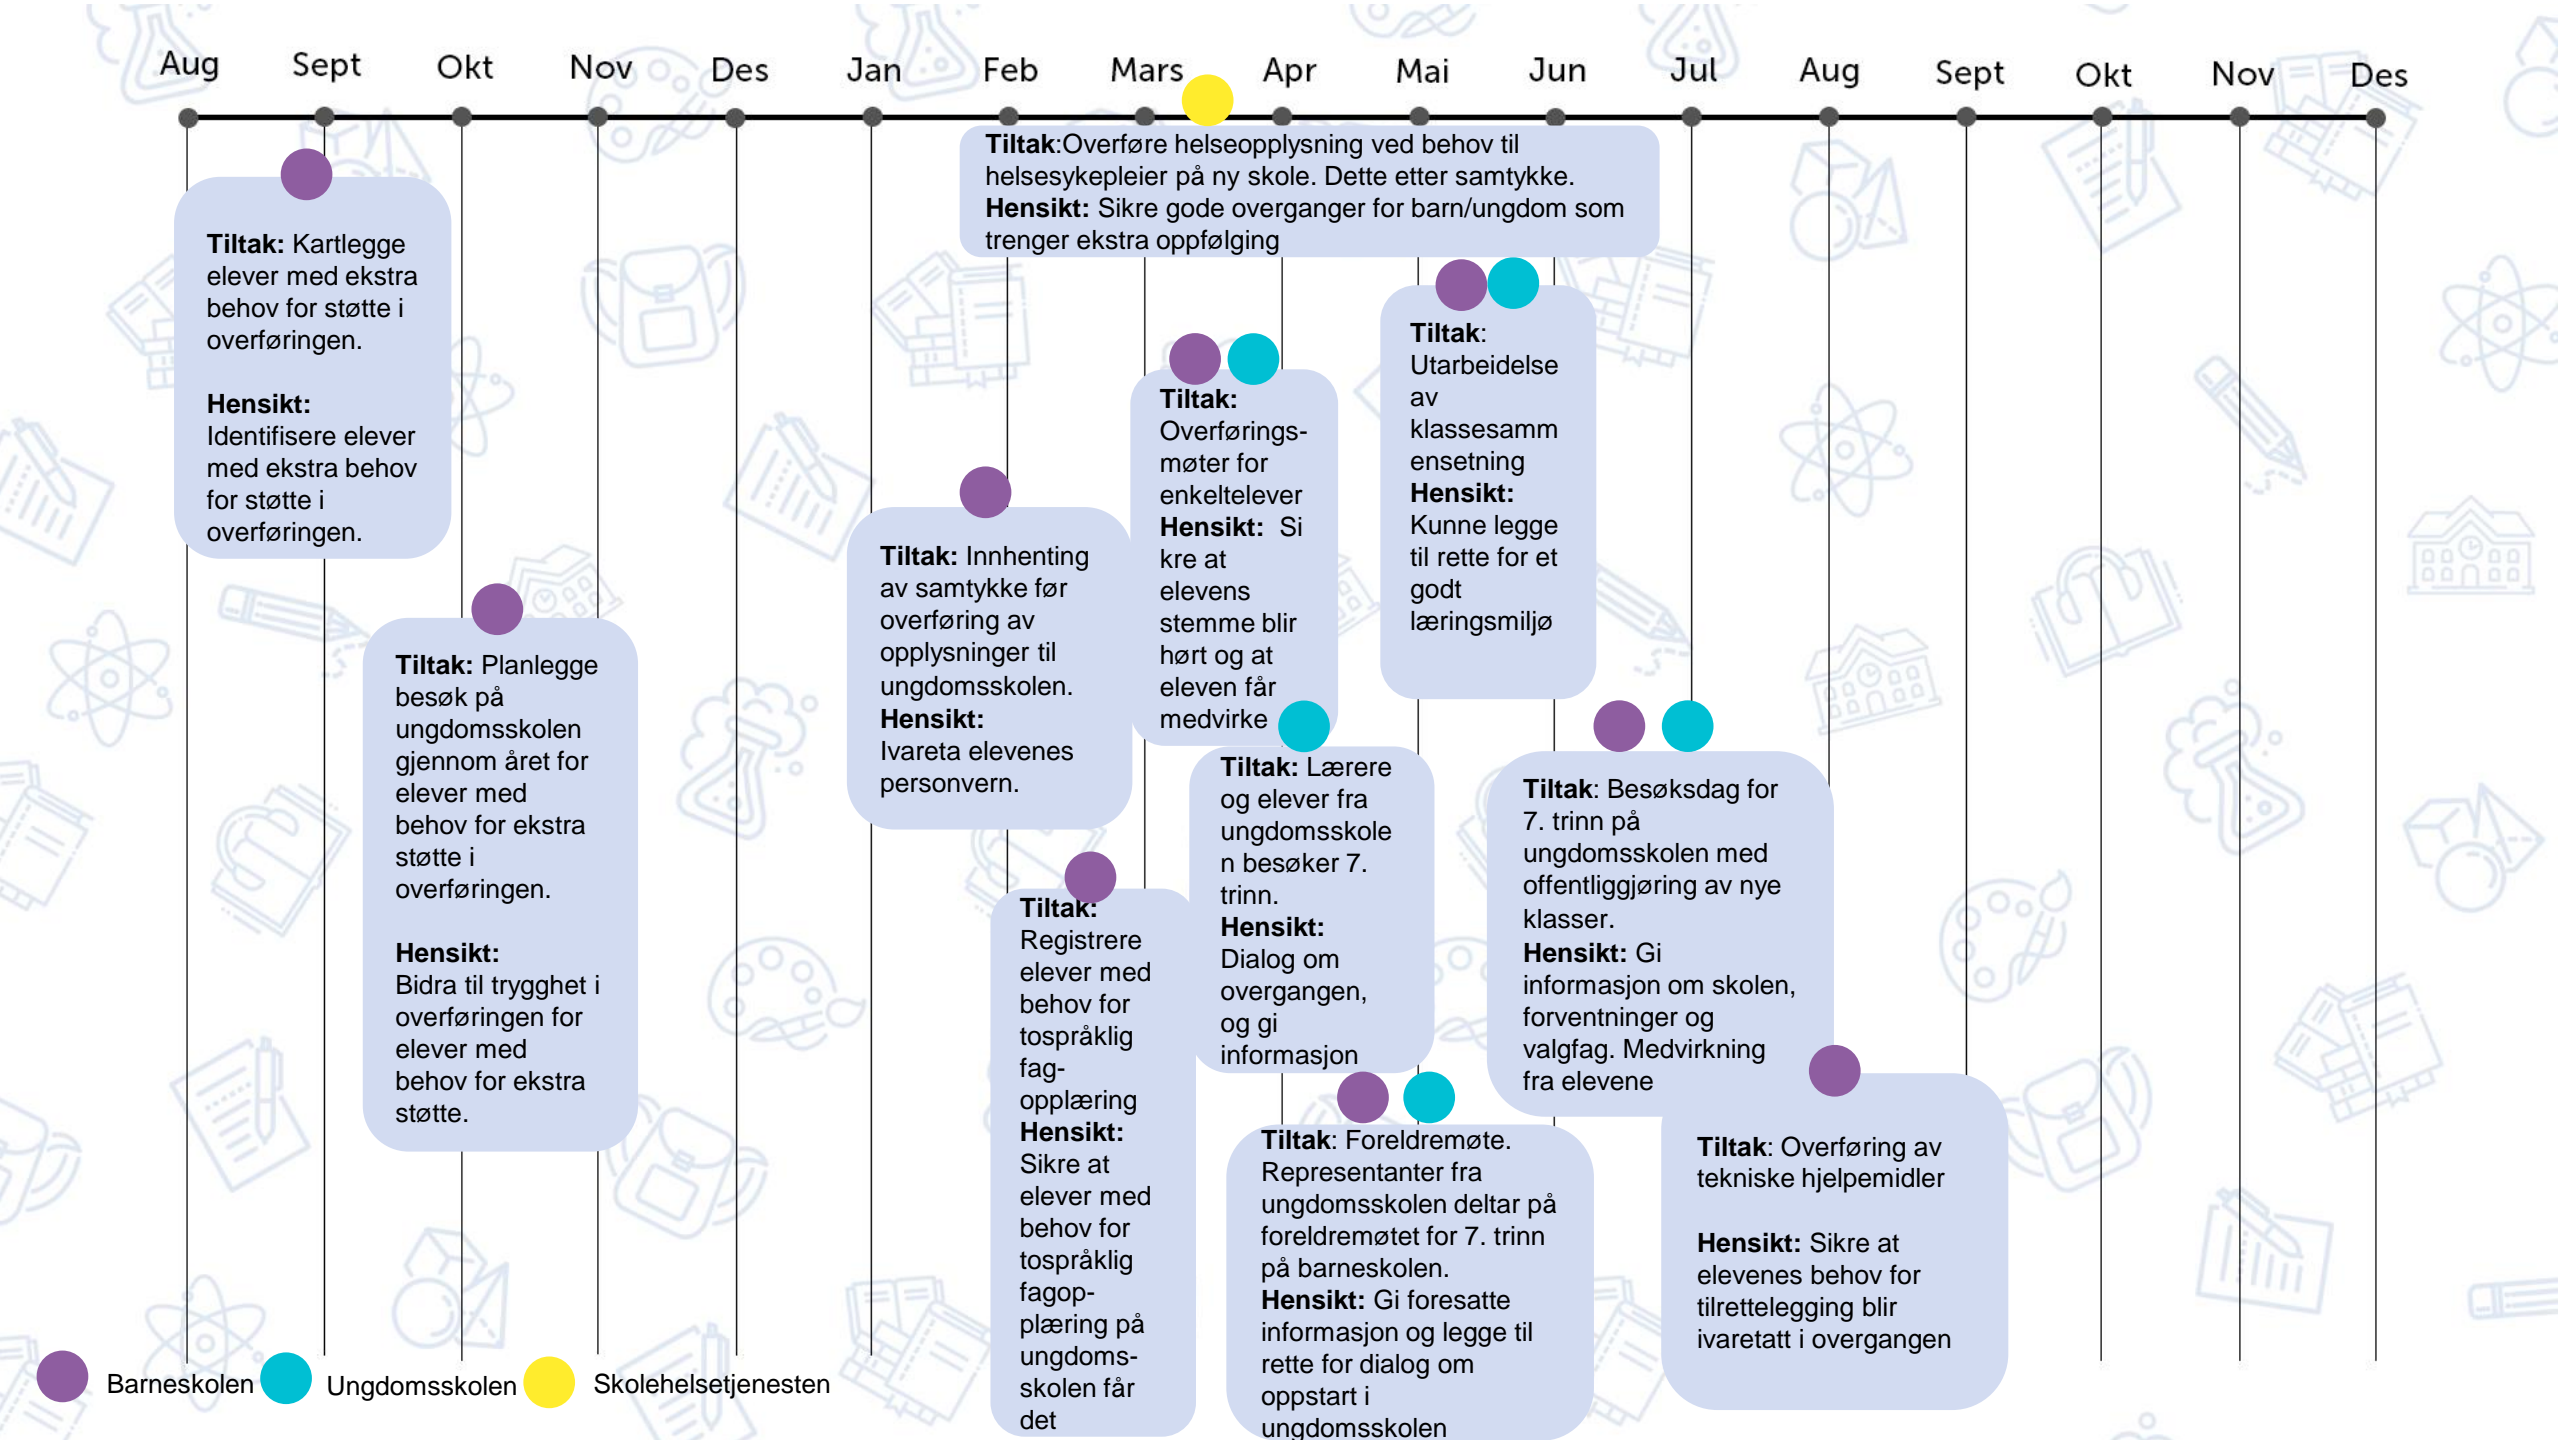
Aug Sept Okt Nov Des Jan Feb Mars Apr Mai Jun Jul Aug Sept Okt Nov Des

**Tiltak**:Overføre helseopplysning ved behov til helsesykepleier på ny skole. Dette etter samtykke.
**Hensikt:** Sikre gode overganger for barn/ungdom som trenger ekstra oppfølging

**Tiltak:** Kartlegge elever med ekstra behov for støtte i overføringen.

**Hensikt:** Identifisere elever med ekstra behov for støtte i overføringen.

**Tiltak:** Planlegge besøk på ungdomsskolen gjennom året for elever med behov for ekstra støtte i overføringen.

**Hensikt:** Bidra til trygghet i overføringen for elever med behov for ekstra støtte.

**Tiltak:** Innhenting av samtykke før overføring av opplysninger til ungdomsskolen.
**Hensikt:** Ivareta elevenes personvern.

**Tiltak:** Registrere elever med behov for tospråklig fag-opplæring
**Hensikt:** Sikre at elever med behov for tospråklig fagop-plæring på ungdoms-skolen får det

**Tiltak:** Overførings-møter for enkeltelever
**Hensikt:** Si kre at elevens stemme blir hørt og at eleven får medvirke

**Tiltak:** Utarbeidelse av klassesamm ensetning
**Hensikt:** Kunne legge til rette for et godt læringsmiljø

**Tiltak:** Lærere og elever fra ungdomsskole n besøker 7. trinn.
**Hensikt:** Dialog om overgangen, og gi informasjon

**Tiltak**: Besøksdag for 7. trinn på ungdomsskolen med offentliggjøring av nye klasser.
**Hensikt:** Gi informasjon om skolen, forventninger og valgfag. Medvirkning fra elevene

**Tiltak**: Foreldremøte. Representanter fra ungdomsskolen deltar på foreldremøtet for 7. trinn på barneskolen.
**Hensikt:** Gi foresatte informasjon og legge til rette for dialog om oppstart i ungdomsskolen

**Tiltak**: Overføring av tekniske hjelpemidler

**Hensikt:** Sikre at elevenes behov for tilrettelegging blir ivaretatt i overgangen

Barneskolen Ungdomsskolen Skolehelsetjenesten